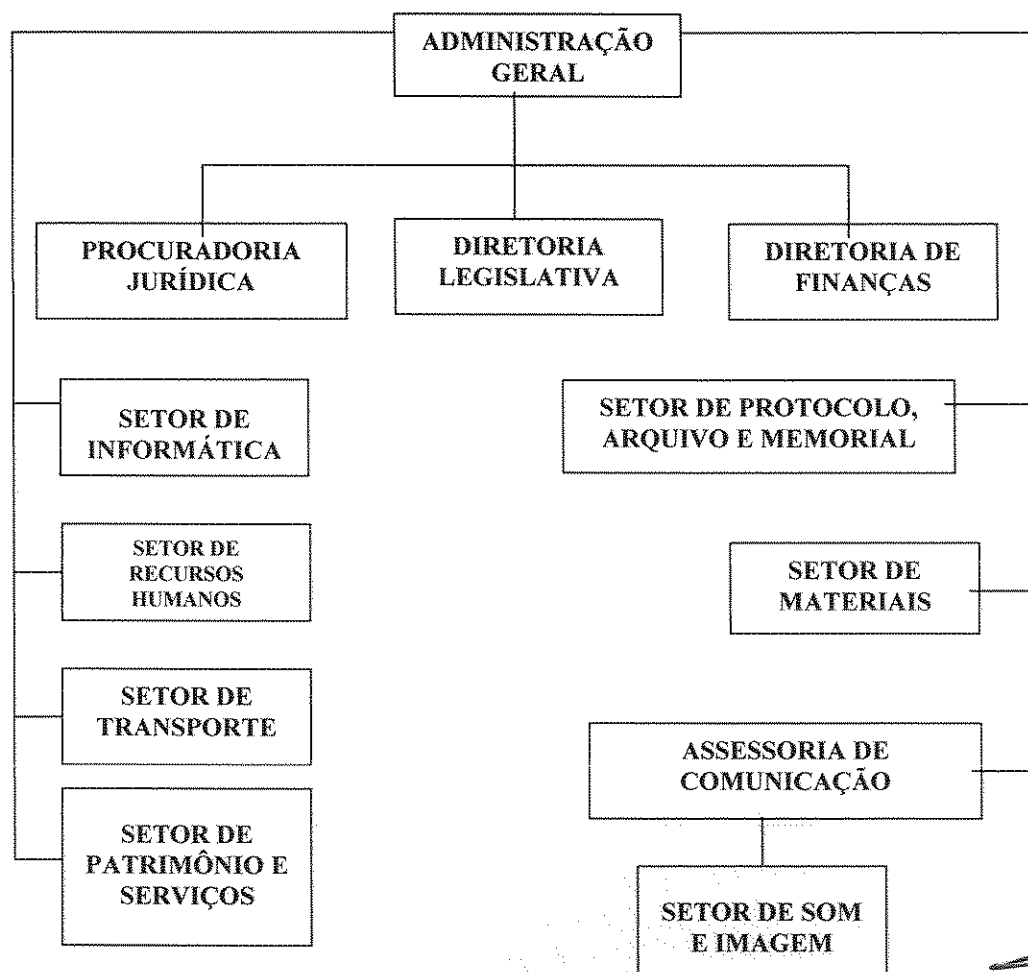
ADMINISTRAÇÃO GERAL

PROCURADORIA JURÍDICA

DIRETORIA LEGISLATIVA

DIRETORIA DE FINANÇAS

SETOR DE INFORMÁTICA

SETOR DE PROTOCOLO, ARQUIVO E MEMORIAL

SETOR DE RECURSOS HUMANOS

SETOR DE MATERIAIS

SETOR DE TRANSPORTE

ASSESSORIA DE COMUNICAÇÃO

SETOR DE PATRIMÔNIO E SERVIÇOS

SETOR DE SOM E IMAGEM